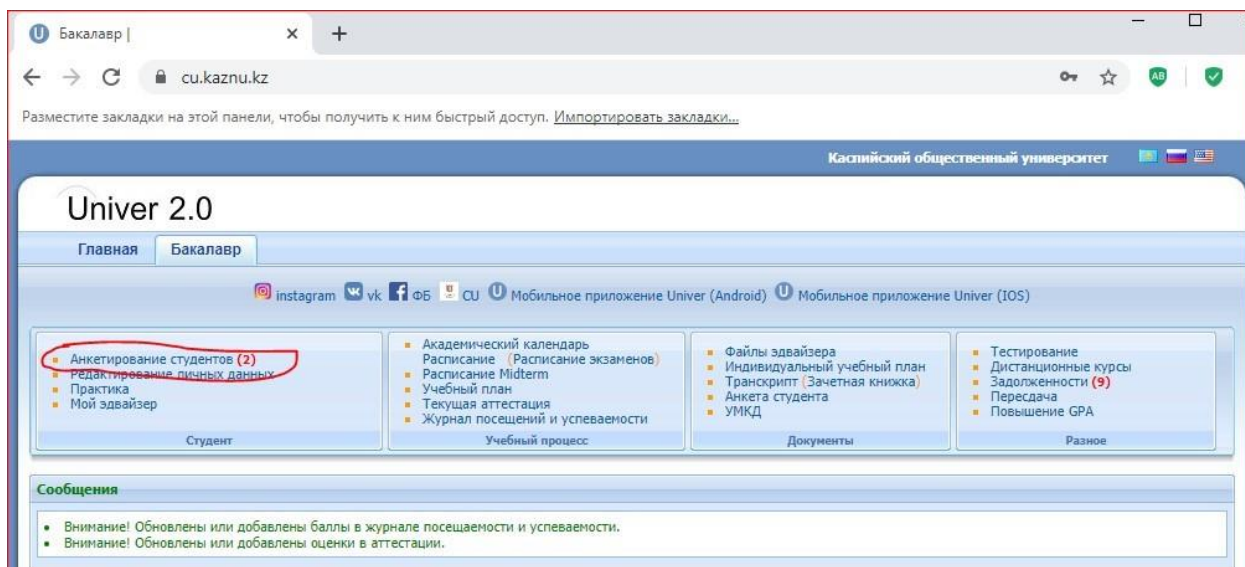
Бакалавр |

cu.kaznu.kz

AB

Разместите закладки на этой панели, чтобы получить к ним быстрый доступ. Импортировать закладки...

Каспийский общественный университет

Univer 2.0

Главная

Бакалавр

instagram vk ФБ CU Мобильное приложение Univer (Android) Мобильное приложение Univer (IOS)

Анкетирование студентов (2)
Редактирование личных данных
Практика
Мой эдвайзер

Студент

Академический календарь
Расписание (Расписание экзаменов)
Расписание Midterm
Учебный план
Текущая аттестация
Журнал посещений и успеваемости

Учебный процесс

Файлы эдвайзера
Индивидуальный учебный план
Транскрипт (Зачетная книжка)
Анкета студента
УМКД

Документы

Тестирование
Дистанционные курсы
Задолженности (9)
Пересдача
Повышение GPA

Разное

Сообщения

Внимание! Обновлены или добавлены баллы в журнале посещаемости и успеваемости.
Внимание! Обновлены или добавлены оценки в аттестации.